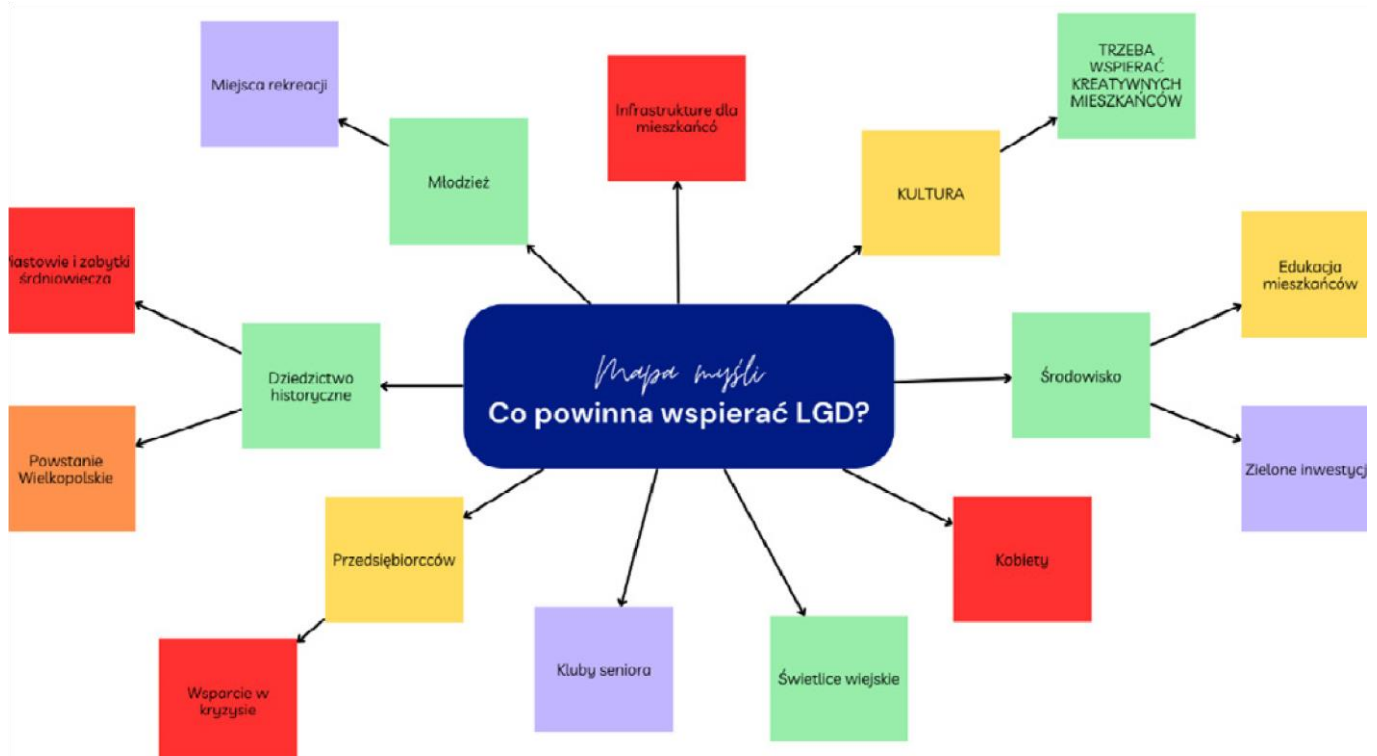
Mapa myśli
Co powinna wspierać LGD?

Miejsca rekreacji

Młodzież

Infrastrukture dla mieszkańcó

KULTURA

TRZEBA WSPIERAĆ KREATYWNYCH MIESZKAŃCÓW

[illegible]iastowie i zabytki średniowiecza

Dziedzictwo historyczne

Powstanie Wielkopolskie

Edukacja mieszkańców

Środowisko

Zielone inwestycj

Przedsiębiorcców

Wsparcie w kryzysie

Kluby seniora

Świetlice wiejskie

Kobiety